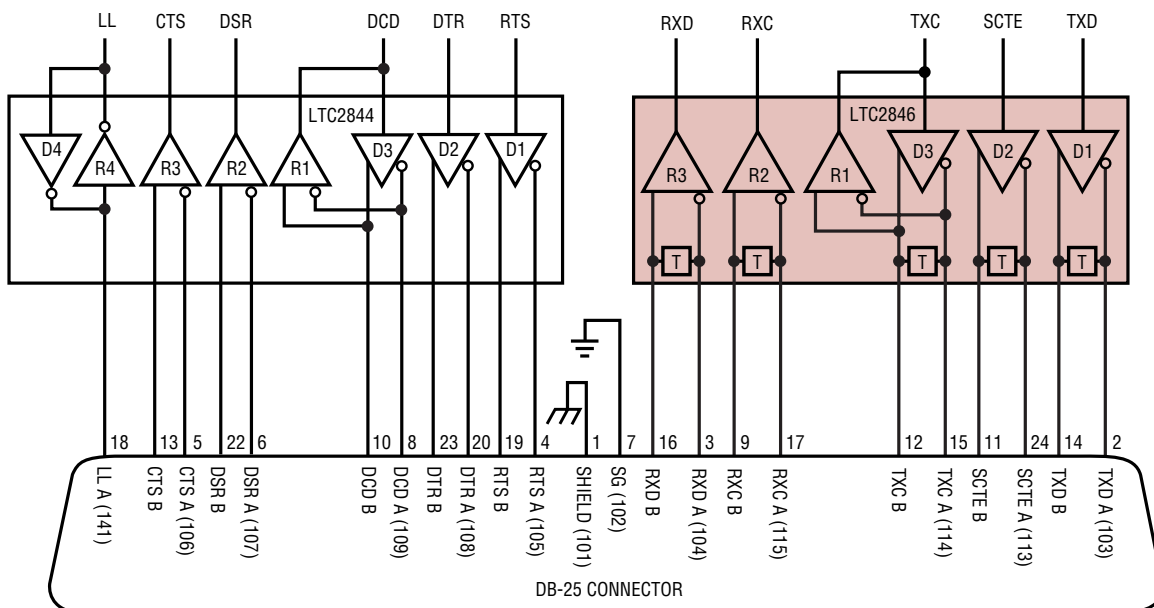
LL CTS DSR DCD DTR RTS RXD RXC TXC SCTE TXD

LTC2844

D4 R4 R3 R2 R1 D3 D2 D1

LTC2846

R3 R2 R1 D3 D2 D1

T T T T T

18 13 5 22 6 10 8 23 20 19 4 1 7 16 3 9 17 12 15 11 24 14 2

LL A (141)
CTS B
CTS A (106)
DSR B
DSR A (107)
DCD B
DCD A (109)
DTR B
DTR A (108)
RTS B
RTS A (105)
SHIELD (101)
SG (102)
RXD B
RXD A (104)
RXC B
RXC A (115)
TXC B
TXC A (114)
SCTE B
SCTE A (113)
TXD B
TXD A (103)

DB-25 CONNECTOR